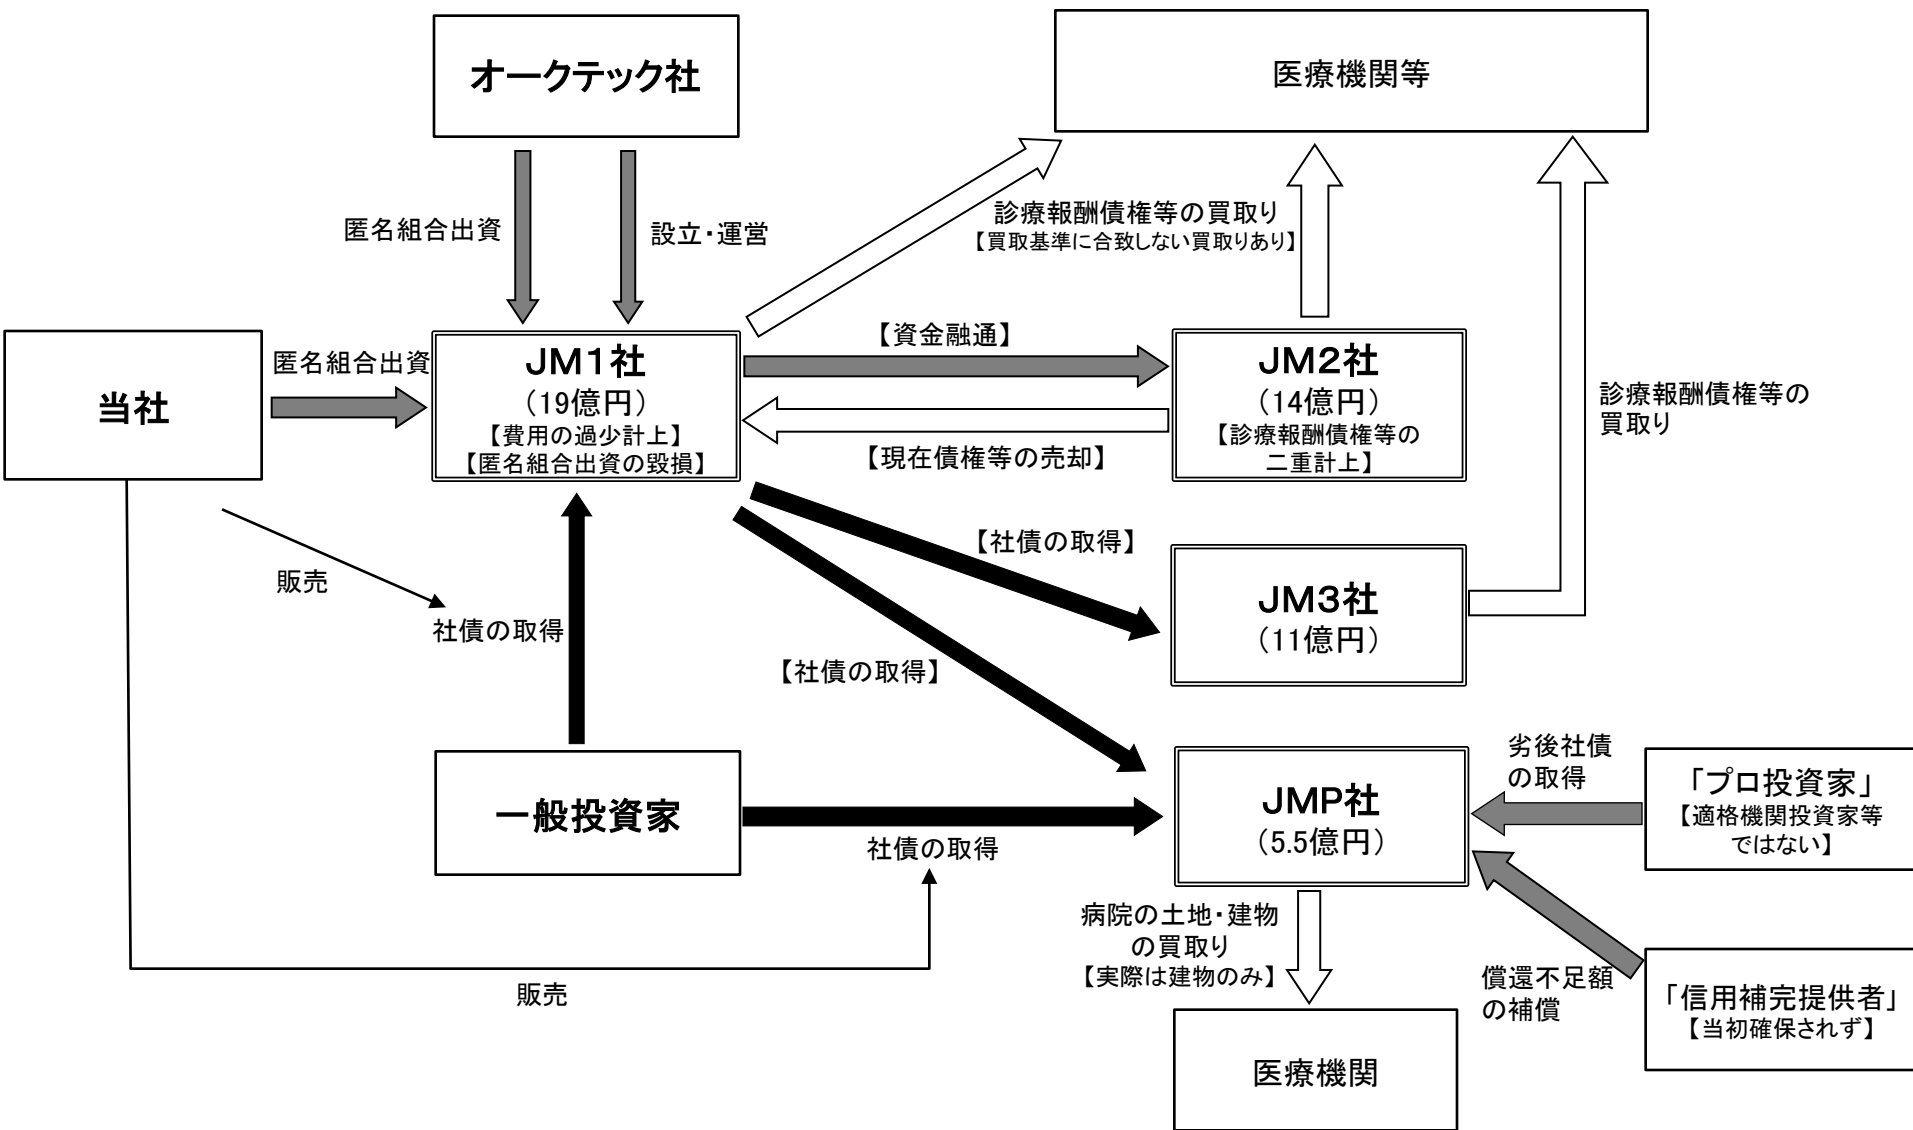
オークテック社

医療機関等

匿名組合出資

設立・運営

診療報酬債権等の買取り
【買取基準に合致しない買取りあり】

当社

匿名組合出資

JM1社
（19億円）
【費用の過少計上】
【匿名組合出資の毀損】

【資金融通】

【現在債権等の売却】

JM2社
（14億円）
【診療報酬債権等の二重計上】

診療報酬債権等の買取り

販売

社債の取得

【社債の取得】

JM3社
（11億円）

【社債の取得】

一般投資家

社債の取得

JMP社
（5.5億円）

劣後社債の取得

「プロ投資家」
【適格機関投資家等ではない】

病院の土地・建物の買取り
【実際は建物のみ】

償還不足額の補償

「信用補完提供者」
【当初確保されず】

販売

医療機関